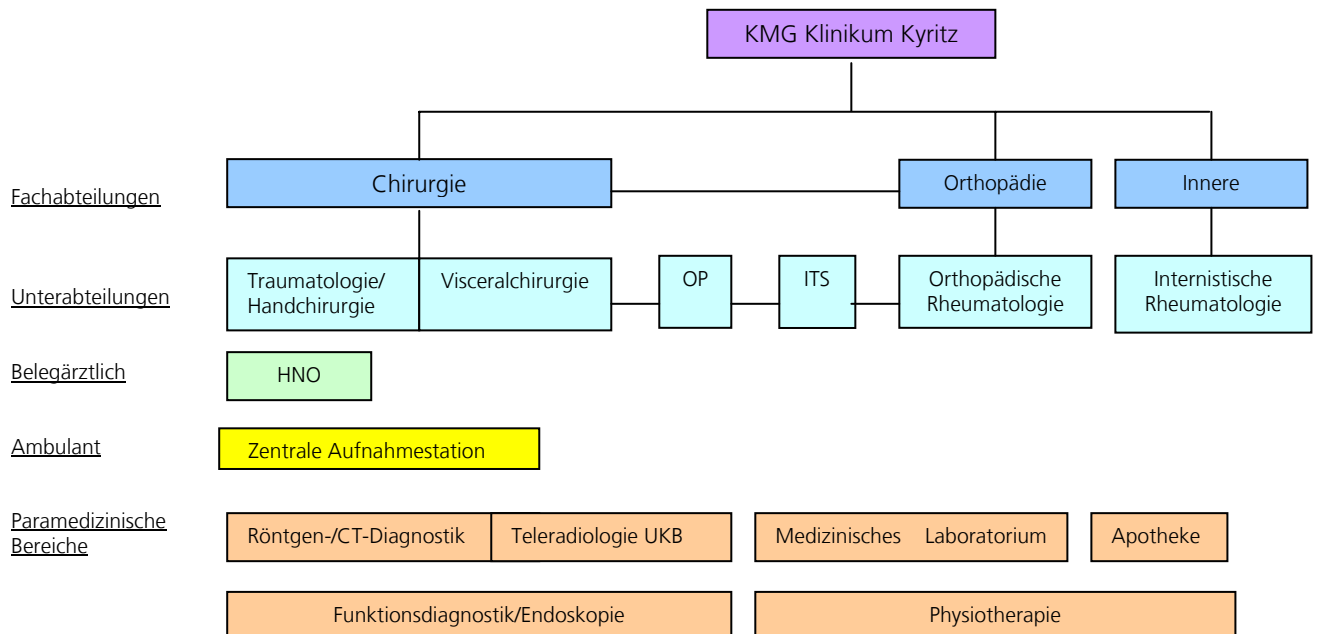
KMG Klinikum Kyritz

Fachabteilungen
Chirurgie
Orthopädie
Innere

Unterabteilungen
Traumatologie/ Handchirurgie
Visceralchirurgie
OP
ITS
Orthopädische Rheumatologie
Internistische Rheumatologie

Belegärztlich
HNO

Ambulant
Zentrale Aufnahmestation

Paramedizinische Bereiche
Röntgen-/CT-Diagnostik
Teleradiologie UKB
Medizinisches Laboratorium
Apotheke
Funktionsdiagnostik/Endoskopie
Physiotherapie